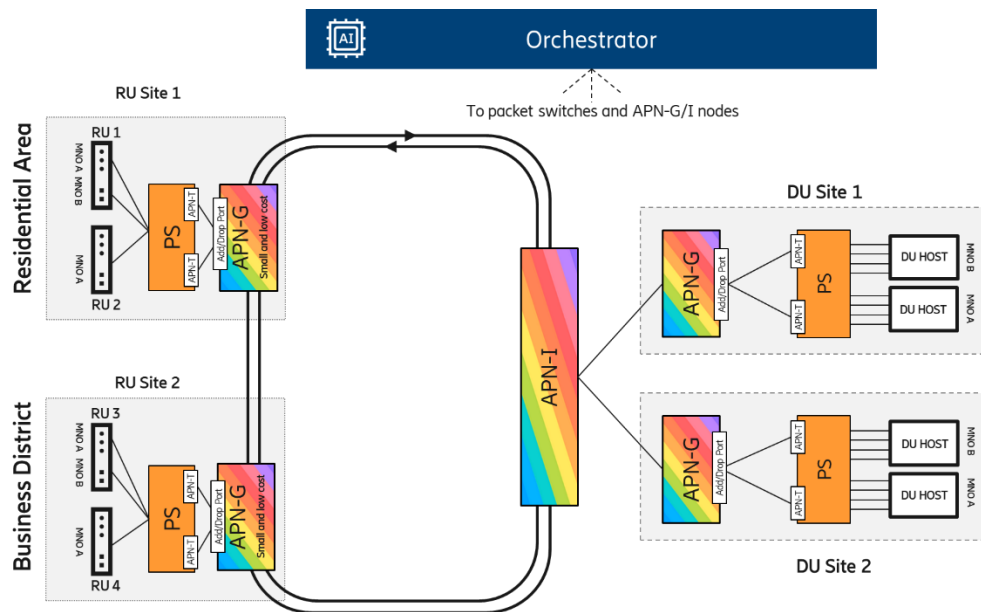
AI Orchestrator

To packet switches and APN-G/I nodes

RU Site 1

Residential Area

RU 1

MNO A MNO B

MNO A

RU 2

PS

APN-T

APN-T

Add/Drop Port

APN-G

Small and low cost

RU Site 2

Business District

RU 3

MNO A MNO B

MNO A

RU 4

PS

APN-T

APN-T

Add/Drop Port

APN-G

Small and low cost

APN-I

DU Site 1

APN-G

Add/Drop Port

APN-T

APN-T

PS

DU HOST

DU HOST

MNO B

MNO A

APN-G

Add/Drop Port

APN-T

APN-T

PS

DU HOST

DU HOST

MNO B

MNO A

DU Site 2